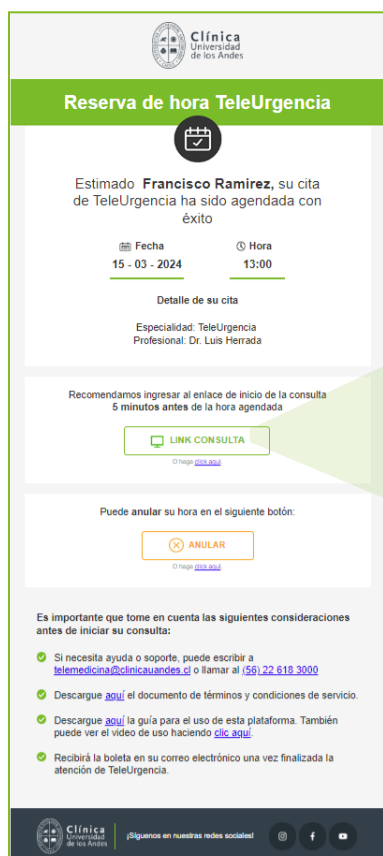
Clínica Universidad de los Andes

Reserva de hora TeleUrgencia

Estimado **Francisco Ramirez**, su cita de TeleUrgencia ha sido agendada con éxito

Fecha
15 - 03 - 2024

Hora
13:00

Detalle de su cita

Especialidad: TeleUrgencia
Profesional: Dr. Luis Herrada

Recomendamos ingresar al enlace de inicio de la consulta **5 minutos antes** de la hora agendada

LINK CONSULTA

O haga click aquí

Puede **anular** su hora en el siguiente botón:

ANULAR

O haga click aquí

Es importante que tome en cuenta las siguientes consideraciones antes de iniciar su consulta:

Si necesita ayuda o soporte, puede escribir a telemedicina@clinicauandes.cl o llamar al (56) 22 618 3000

Descargue aquí el documento de términos y condiciones de servicio.

Descargue aquí la guía para el uso de esta plataforma. También puede ver el video de uso haciendo clic aquí.

Recibirá la boleta en su correo electrónico una vez finalizada la atención de TeleUrgencia.

Clínica Universidad de los Andes

¡Síguenos en nuestras redes sociales!